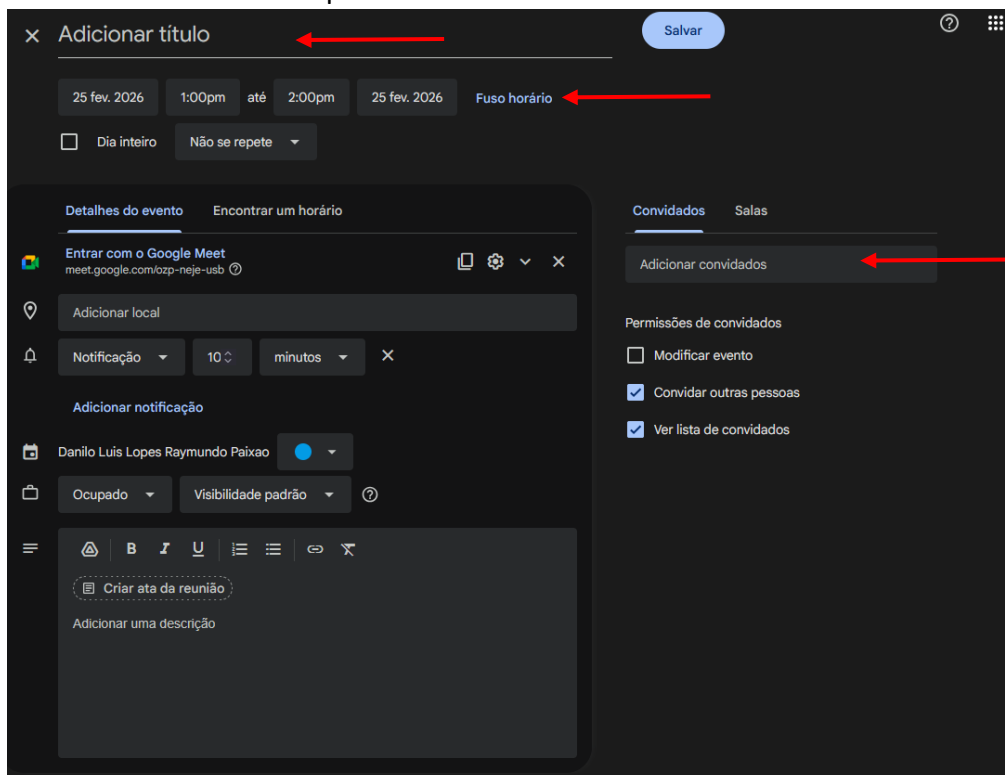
Adicionar título

Salvar

25 fev. 2026 1:00pm até 2:00pm 25 fev. 2026 Fuso horário

Dia inteiro

Não se repete

Detalhes do evento

Encontrar um horário

Entrar com o Google Meet
meet.google.com/ozp-neje-usb

Adicionar local

Notificação 10 minutos

Adicionar notificação

Danilo Luis Lopes Raymundo Paixao

Ocupado

Visibilidade padrão

B I U

Criar ata da reunião

Adicionar uma descrição

Convidados

Salas

Adicionar convidados

Permissões de convidados

Modificar evento

Convidar outras pessoas

Ver lista de convidados